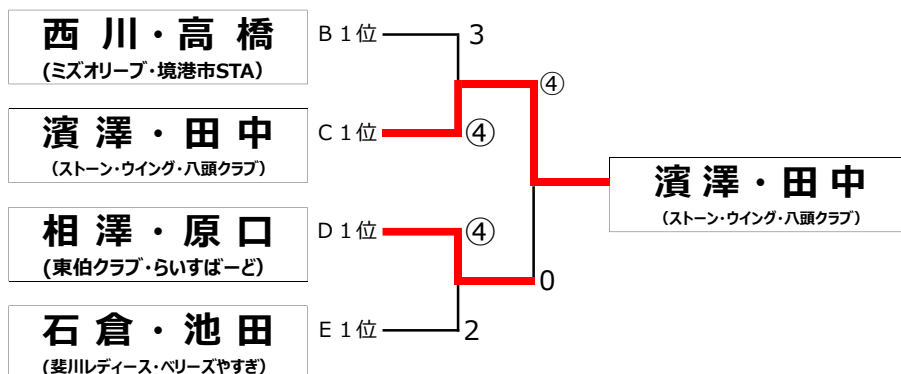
西 川・高 橋
(ミズオリーブ・境港市STA)

濱 澤 ・ 田 中
(ストーン・ウイング・八頭クラブ)

相 澤 ・ 原 口
(東伯クラブ・らいすばーど)

石 倉 ・ 池 田
(斐川レディース・ベリーズやすぎ)

B 1位
3
C 1位
④
④
D 1位
④
0
E 1位
2

濱 澤 ・ 田 中
(ストーン・ウイング・八頭クラブ)